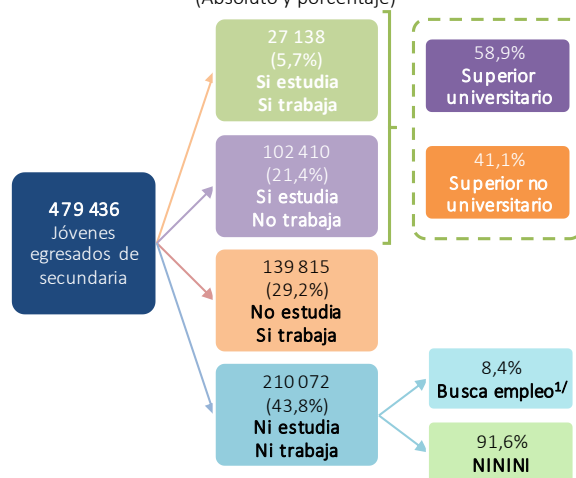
(Absoluto y porcentaje)

479 436
Jóvenes egresados de secundaria

27 138
(5,7%)
Si estudia
Si trabaja

102 410
(21,4%)
Si estudia
No trabaja

58,9%
Superior universitario

41,1%
Superior no universitario

139 815
(29,2%)
No estudia
Si trabaja

210 072
(43,8%)
Ni estudia
Ni trabaja

8,4%
Busca empleo$^{1/}$

91,6%
NININI